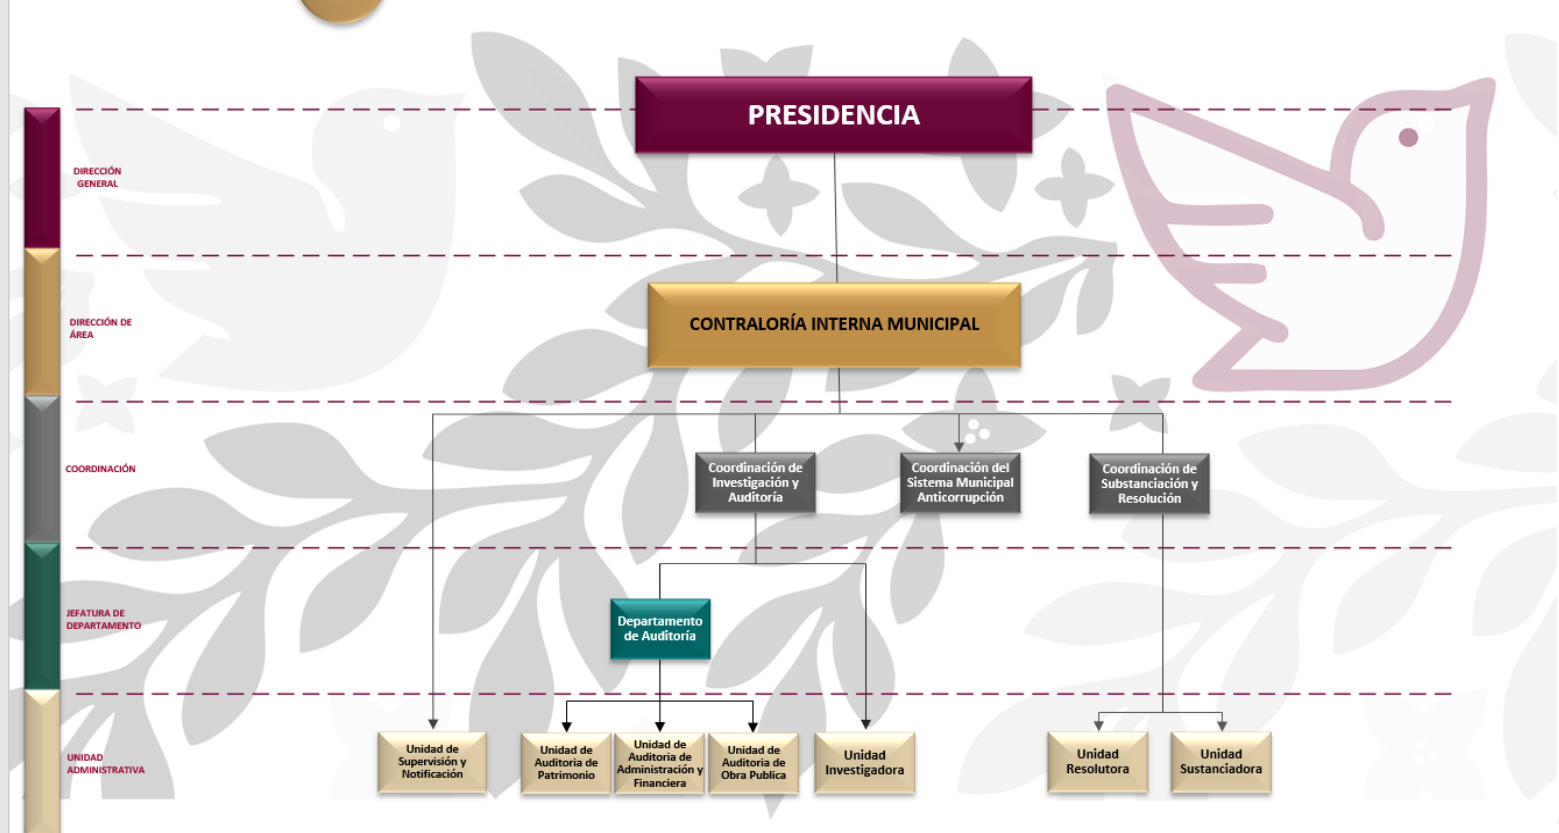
DIRECCIÓN GENERAL

DIRECCIÓN DE ÁREA

COORDINACIÓN

JEFATURA DE DEPARTAMENTO

UNIDAD ADMINISTRATIVA

PRESIDENCIA

CONTRALORÍA INTERNA MUNICIPAL

Coordinación de Investigación y Auditoría

Coordinación del Sistema Municipal Anticorrupción

Coordinación de Substanciación y Resolución

Departamento de Auditoría

Unidad de Supervisión y Notificación

Unidad de Auditoria de Patrimonio

Unidad de Auditoria de Administración y Financiera

Unidad de Auditoria de Obra Publica

Unidad Investigadora

Unidad Resolutora

Unidad Sustanciadora